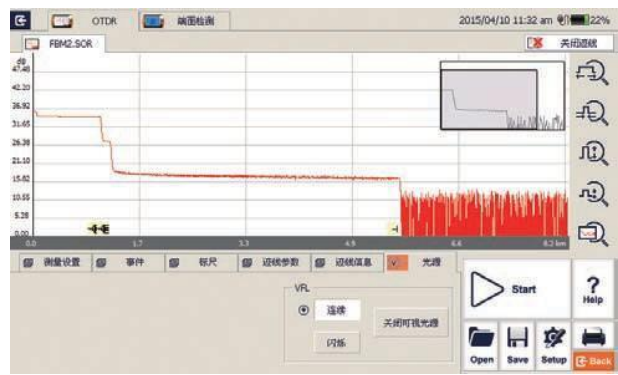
OTDR
端面检测
2015/04/10 11:32 am 22%
FBM2.SOR
关闭曲线
dB
47.40
42.20
36.92
31.65
26.38
21.10
15.82
10.55
5.28
0.00
0.0
1.7
3.3
4.9
6.6
8.2 km
测量设置
事件
标尺
迹线参数
迹线信息
光源
VFL
连续
关闭可视光源
闪烁
Start
?
Help
Open
Save
Setup
Back